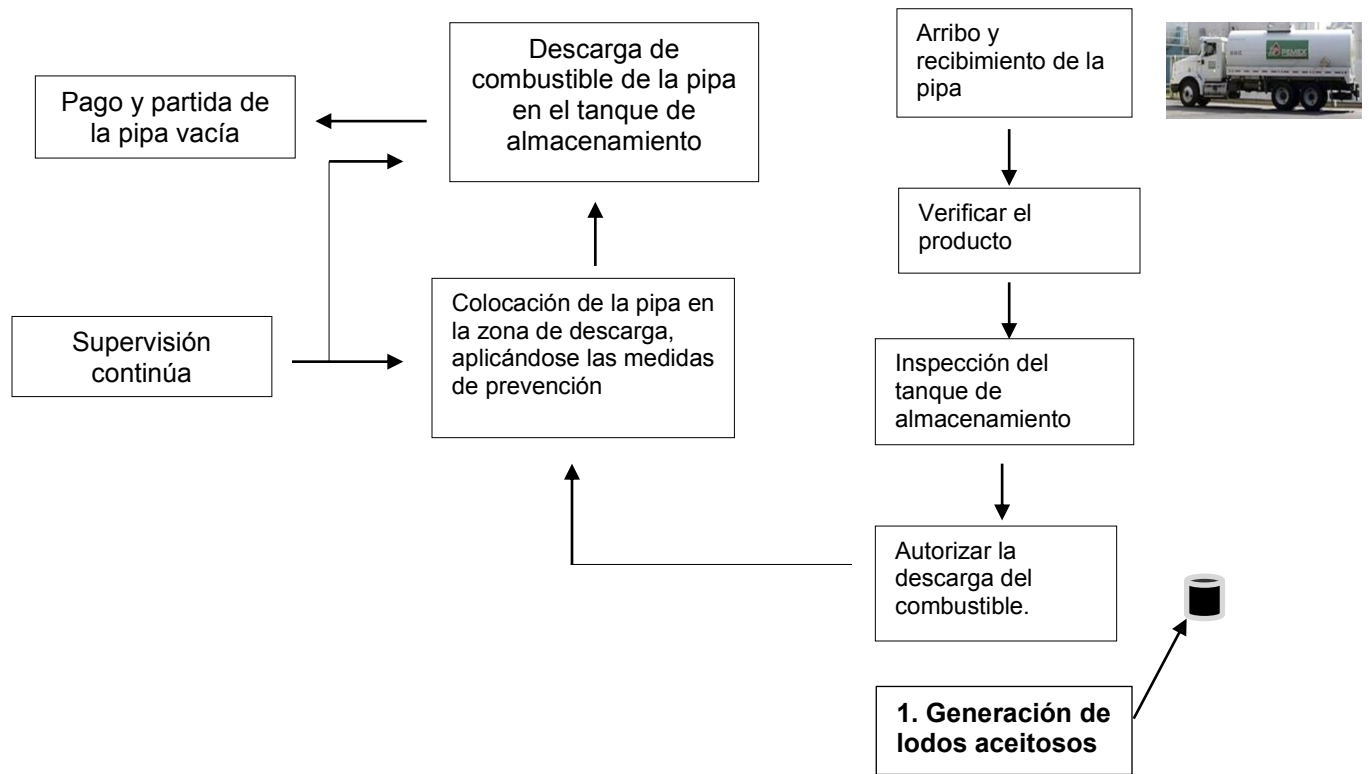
Arribo y recibimiento de la pipa

Verificar el producto

Inspección del tanque de almacenamiento

Autorizar la descarga del combustible.

Colocación de la pipa en la zona de descarga, aplicándose las medidas de prevención

Descarga de combustible de la pipa en el tanque de almacenamiento

Pago y partida de la pipa vacía

Supervisión continúa

**1. Generación de lodos aceitosos**